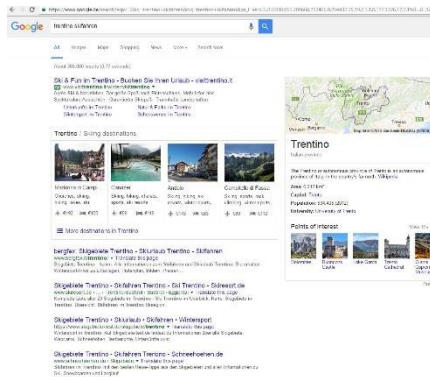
Google trentino skifahren

All Images Maps Shopping News More Search tools

About 300,000 results (0.37 seconds)

Ski & Fun in Trentino - Buchen Sie Ihren Urlaub - visittrentino.it

Trentino | Skiing destinations

Madonna di Campiglio
Cavalese
Andalo
Canazei
Comano Terme

More destinations in Trentino

bergfex: Skigebiete Trentino - Skiurlaub Trentino - Skifahren

Skigebiete Trentino - Skifahren Trentino - Ski Trentino - Skiresort.de

Skigebiete Trentino - Skiurlaub Trentino - Skifahren - Wintersport

Skigebiete Trentino - Skifahren Trentino - Schneehoehen.de

Trentino
Italian province

Trentino is an autonomous province of Trentino in an autonomous province of Italy in the country's far north. Wikipedia

Area: 6,207 km²
Capital: Trento
Population: 538,604 (2013)
University: University of Trento

Points of interest

Dolomites
Buonconsiglio Castle
Lake Garda
Trento Cathedral
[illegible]